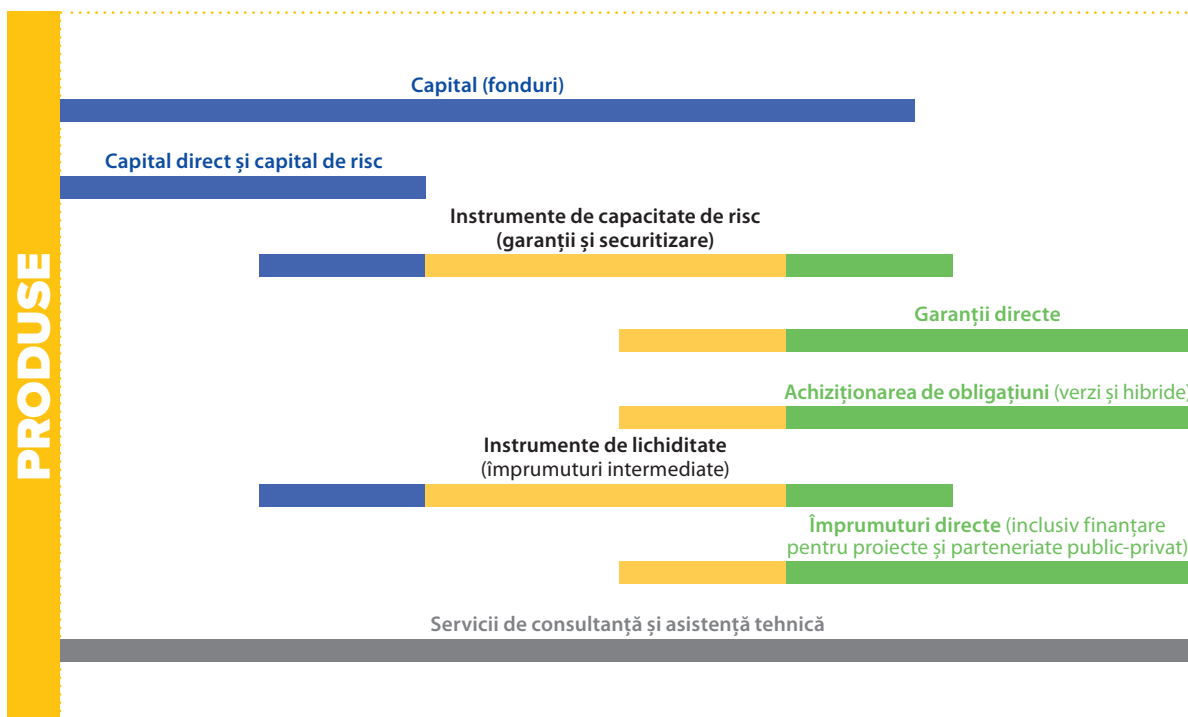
PRODUSE

Capital (fonduri)

Capital direct și capital de risc

Instrumente de capacitate de risc (garanții și securitizare)

Garanții directe

Achiziționarea de obligațiuni (verzi și hibride)

Instrumente de lichiditate (împrumuturi intermediate)

Împrumuturi directe (inclusiv finanțare pentru proiecte și parteneriate public-privat)

Servicii de consultanță și asistență tehnică